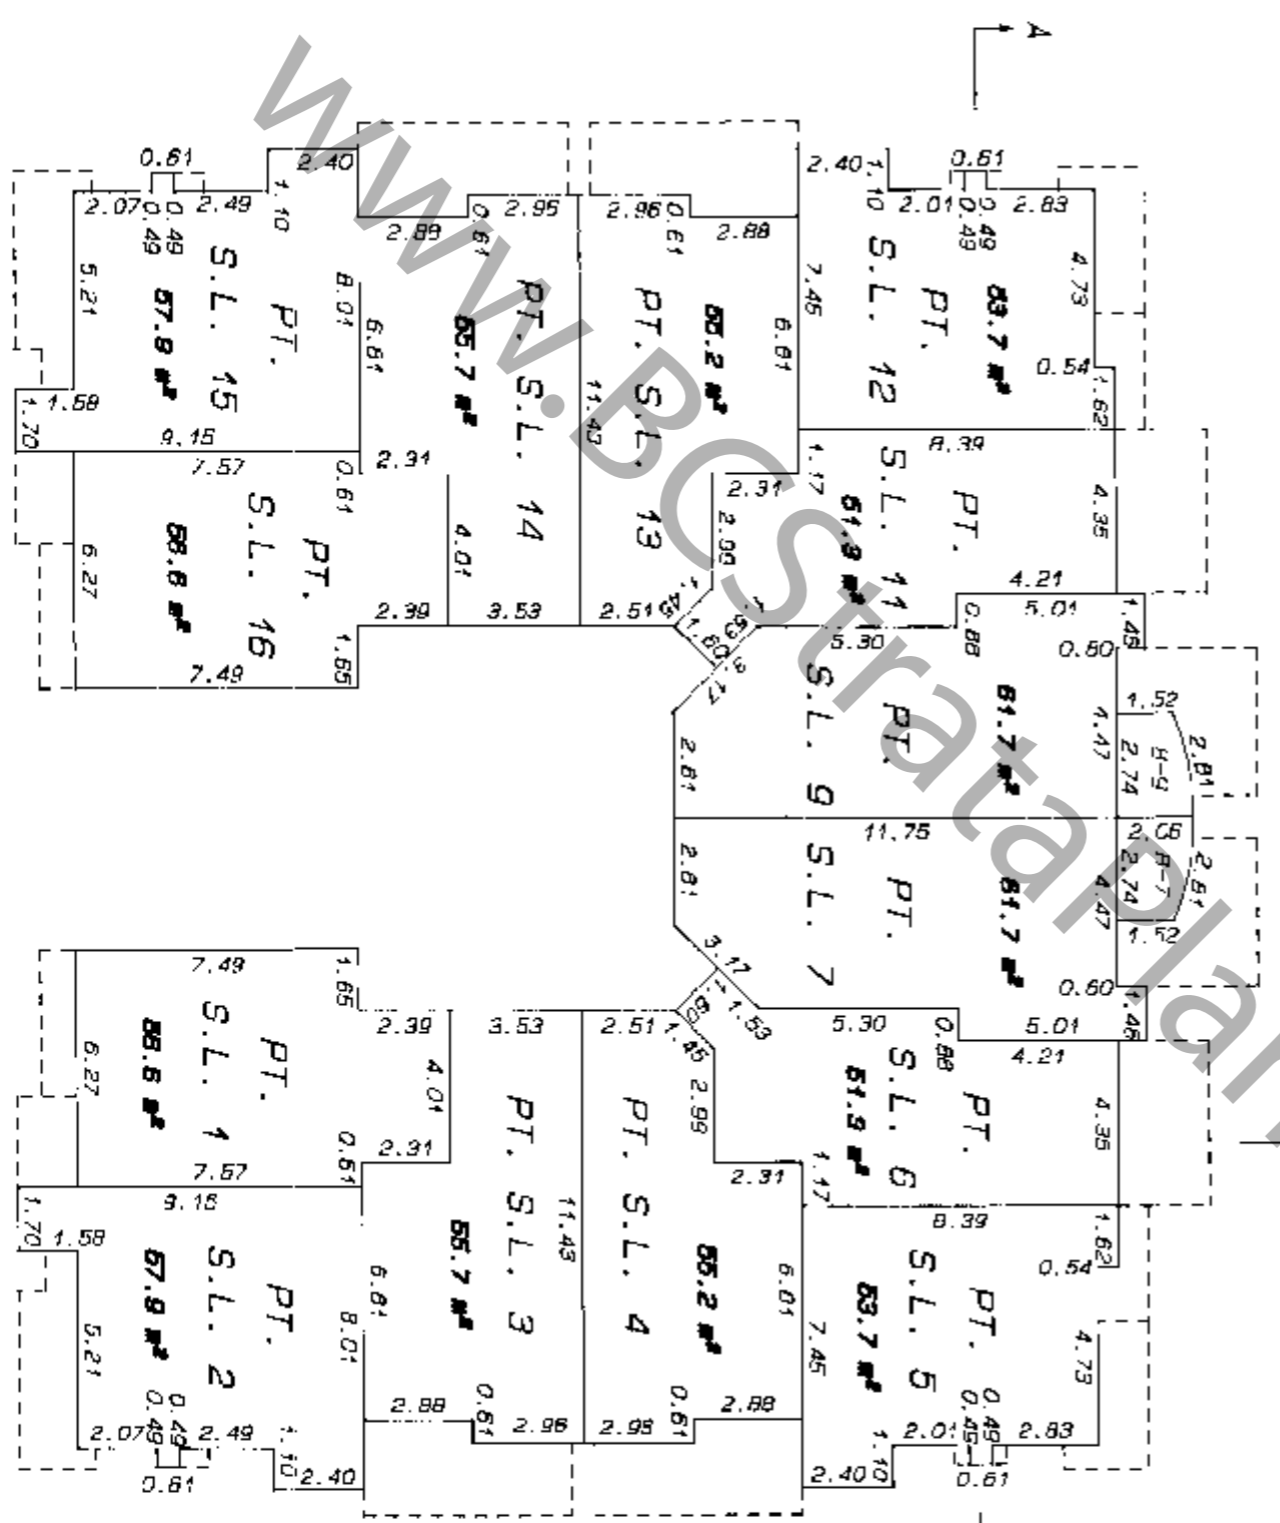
A

WWW.BCStrataPlans

0.61
2.40
2.07
0.49
0.49
2.49
1.10
PT.
S.L. 15
67.9 m²
5.21
8.01
6.81
2.89
2.95
0.61
PT. S.L. 14
65.7 m²
1.58
1.70
9.15
7.57
0.61
2.31
PT.
S.L. 16
68.6 m²
6.27
4.01
2.39
3.53
1.65
7.49

2.96
0.61
2.88
PT. S.L. 13
65.2 m²
11.43
6.81
7.45
2.51
2.31
2.99
1.45
1.60
1.17

2.40
1.10
0.61
2.01
0.49
0.49
2.83
PT.
S.L. 12
63.7 m²
4.73
0.54
1.62
8.39
PT.
S.L. 11
61.9 m²
1.17
4.35
4.21
5.01
1.45
0.88
5.30
0.60
PT.
S.L. 9
61.7 m²
4.47
1.52
2.74
2.81
2.81
11.75
2.06
2.74
2.81
PT.
S.L. 7
61.7 m²
4.47
1.52
2.81
3.17
1.53
0.60
1.46
5.30
0.88
5.01
4.21
PT.
S.L. 6
61.9 m²
4.35
1.17
8.39
1.62
0.54

7.49
1.65
PT.
S.L. 1
68.6 m²
6.27
2.39
4.01
0.61
2.31
7.57
9.15
1.70
1.58
PT.
S.L. 2
67.9 m²
5.21
6.81
8.01
2.07
0.49
0.49
2.49
1.10
0.61
2.40
3.53
PT. S.L. 3
65.7 m²
11.43
2.88
0.61
2.96
2.51
1.45
2.99
2.31
PT. S.L. 4
65.2 m²
6.01
7.45
2.96
0.61
2.88
PT.
S.L. 5
63.7 m²
4.73
2.01
0.49
0.49
2.83
1.10
2.40
0.61